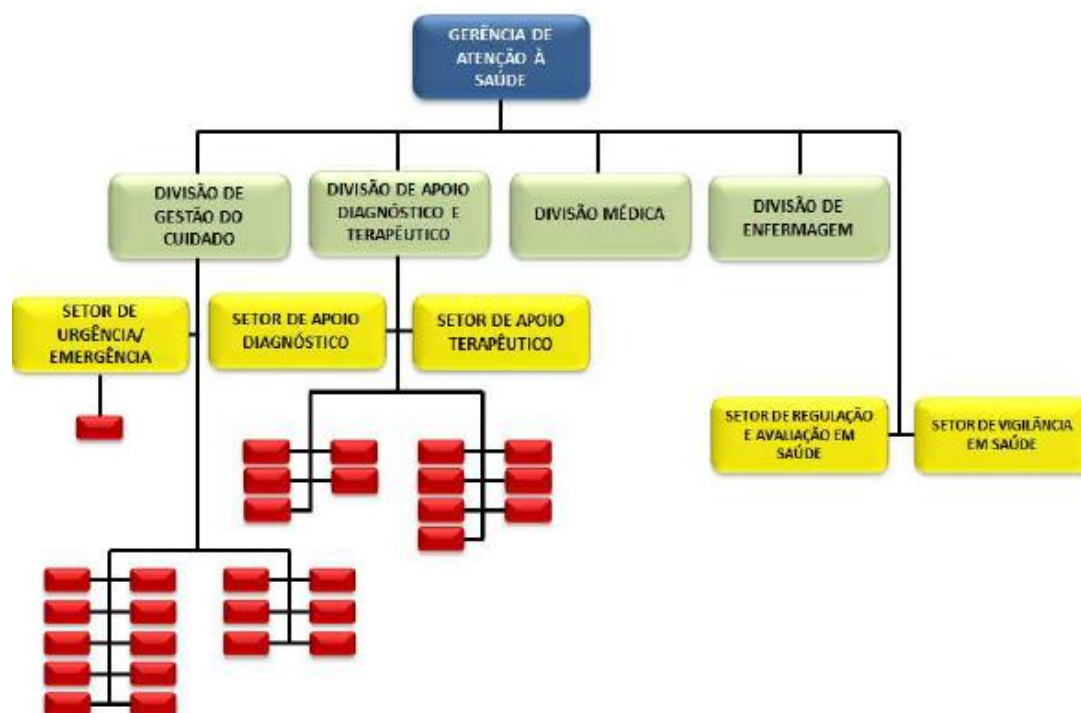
GERÊNCIA DE ATENÇÃO À SAÚDE

DIVISÃO DE GESTÃO DO CUIDADO

DIVISÃO DE APOIO DIAGNÓSTICO E TERAPÊUTICO

DIVISÃO MÉDICA

DIVISÃO DE ENFERMAGEM

SETOR DE URGÊNCIA/ EMERGÊNCIA

SETOR DE APOIO DIAGNÓSTICO

SETOR DE APOIO TERAPÊUTICO

SETOR DE REGULAÇÃO E AVALIAÇÃO EM SAÚDE

SETOR DE VIGILÂNCIA EM SAÚDE